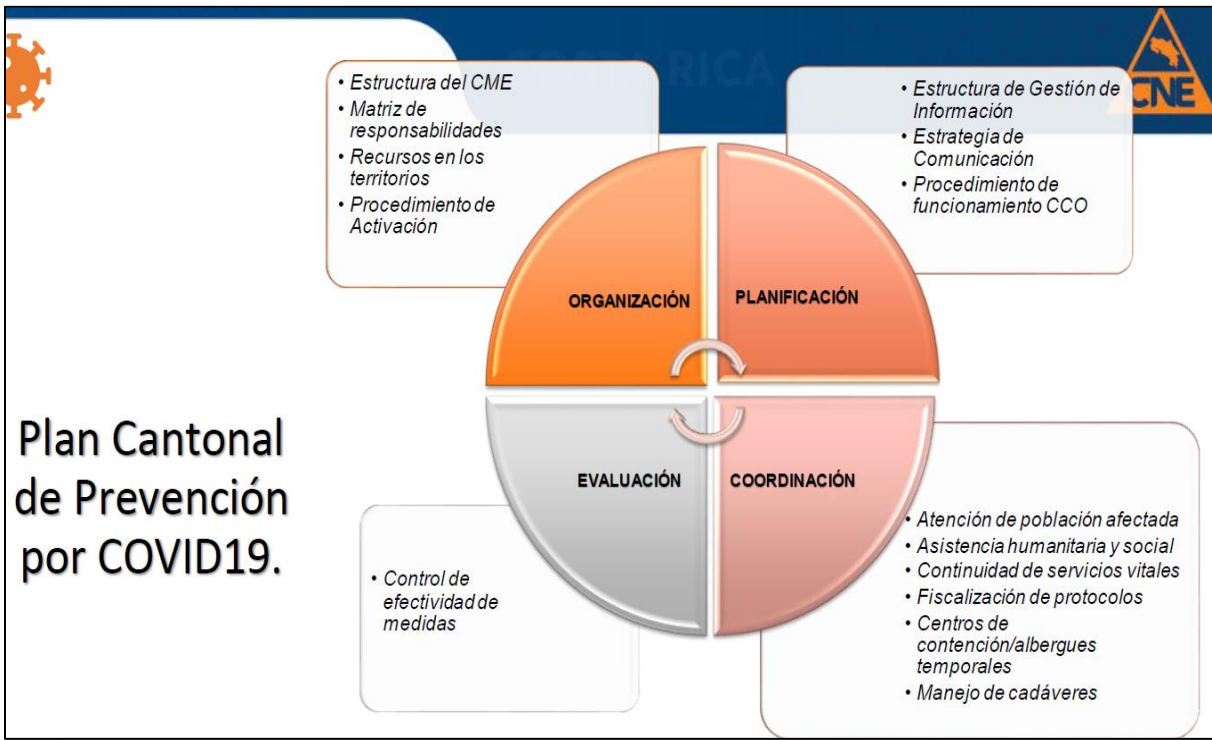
COSTA RICA

CNE

• Estructura del CME
• Matriz de responsabilidades
• Recursos en los territorios
• Procedimiento de Activación

• Estructura de Gestión de Información
• Estrategia de Comunicación
• Procedimiento de funcionamiento CCO

ORGANIZACIÓN

PLANIFICACIÓN

EVALUACIÓN

COORDINACIÓN

Plan Cantonal de Prevención por COVID19.

• Control de efectividad de medidas

• Atención de población afectada
• Asistencia humanitaria y social
• Continuidad de servicios vitales
• Fiscalización de protocolos
• Centros de contención/albergues temporales
• Manejo de cadáveres